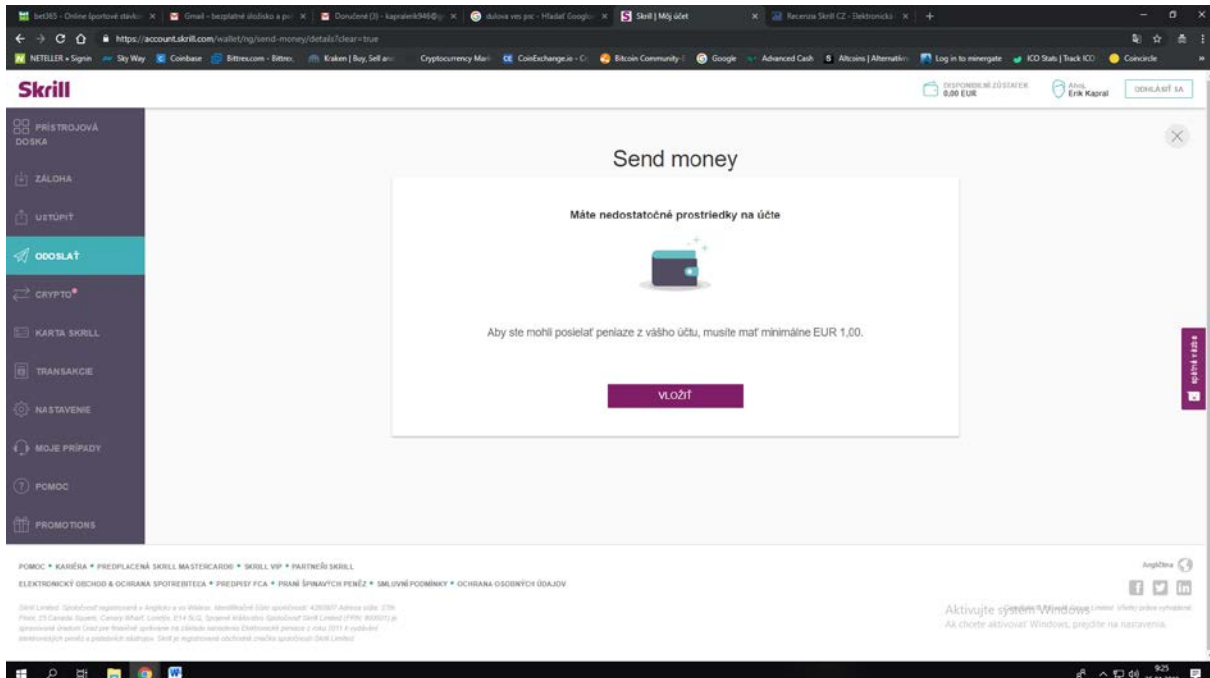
bet365 - Online športové stávk | Gmail - bezplatné úložisko a p | Doručené (3) - kapralerik946@ | dulova ves psc - Hľadať Googl | Skrill | Môj účet | Recenzia Skrill CZ - Elektronick |

https://account.skrill.com/wallet/ng/send-money/details?clear=true

NETELLER › Signin | Sky Way | Coinbase | Bittrex.com - Bittrex | Kraken | Buy, Sell an | Cryptocurrency Mar | CoinExchange.io - C | Bitcoin Community | Google | Advanced Cash | Altcoins | Alternativ | Log in to minergate | ICO Stats | Track ICO | Coincircle

Skrill

DISPONIBILNÝ ZŮSTATEK 0,00 EUR

Ahoj, Erik Kapral

ODHLÁSIŤ SA

PRÍSTROJOVÁ DOSKA

ZÁLOHA

USTÚPIŤ

ODOSLAŤ

CRYPTO

KARTA SKRILL

TRANSAKCIE

NASTAVENIE

MOJE PRÍPADY

POMOC

PROMOTIONS

Send money

Máte nedostatočné prostriedky na účte

Aby ste mohli posielať peniaze z vášho účtu, musíte mať minimálne EUR 1,00.

VLOŽIŤ

spätná väzba

POMOC • KARIÉRA • PREDPLACENÁ SKRILL MASTERCARD® • SKRILL VIP • PARTNEŘI SKRILL

ELEKTRONICKÝ OBCHOD & OCHRANA SPOTREBITEĽA • PREDPISY FCA • PRANÍ ŠPINAVÝCH PENĚZ • SMLUVNÍ PODMÍNKY • OCHRANA OSOBNÝCH ÚDAJOV

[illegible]

Angličtina

Aktivujte systém Windows
Ak chcete aktivovať Windows, prejdite na nastavenia.

9:25